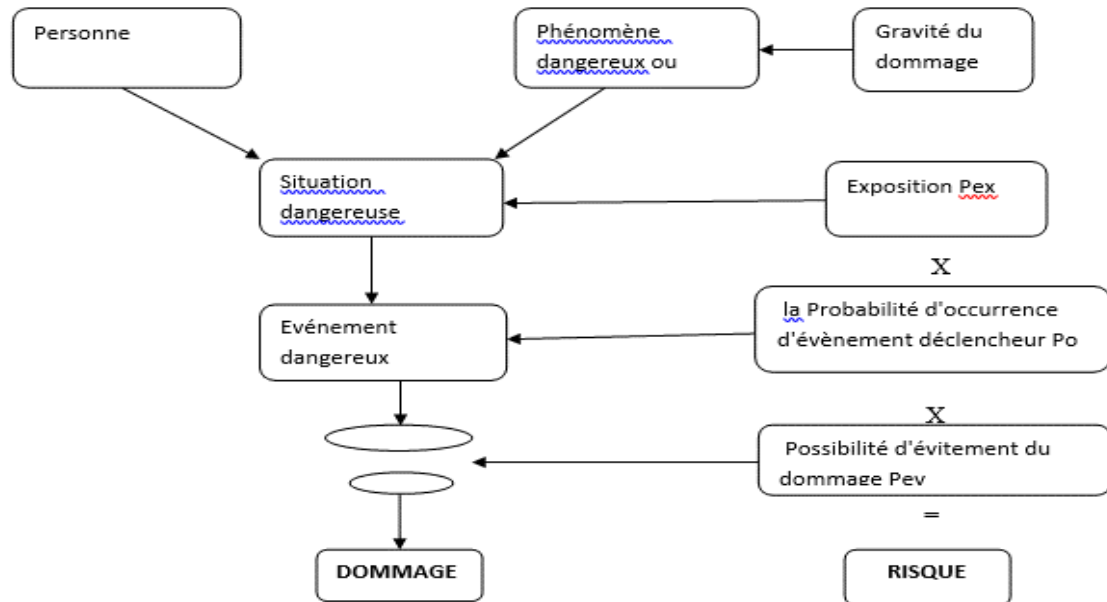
Personne

Phénomène dangereux ou

Gravité du dommage

Situation dangereuse

Exposition Pex

X

Evénement dangereux

la Probabilité d'occurrence d'évènement déclencheur Po

X

Possibilité d'évitement du dommage Pev

=

DOMMAGE

RISQUE